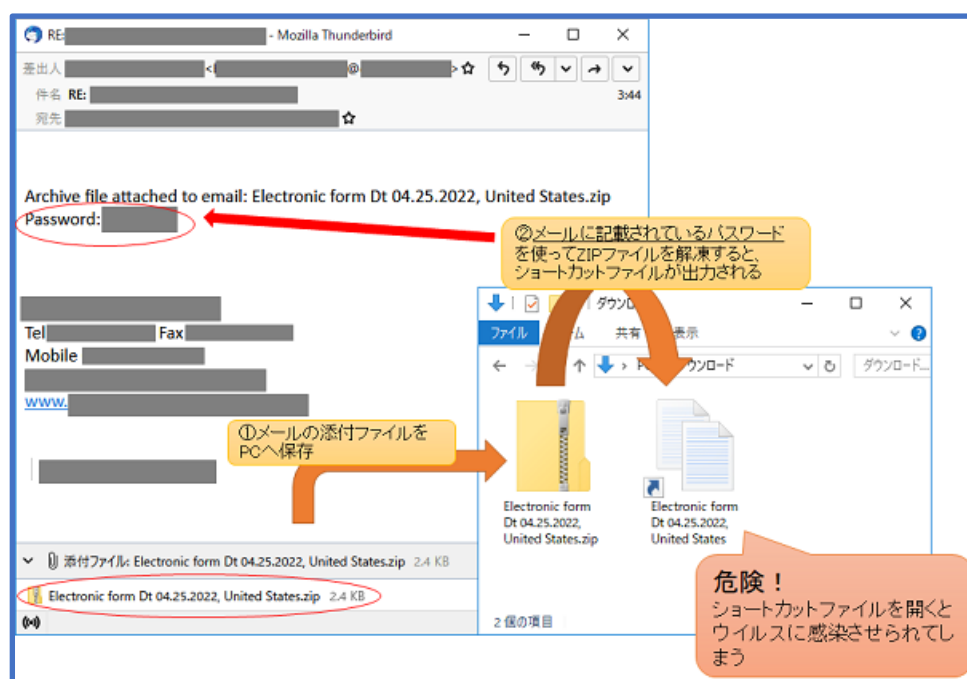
RE: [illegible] - Mozilla Thunderbird

差出人 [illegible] <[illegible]@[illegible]> ☆

件名 RE: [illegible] 3:44

宛先 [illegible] ☆

Archive file attached to email: Electronic form Dt 04.25.2022, United States.zip
Password: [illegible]

②メールに記載されているパスワードを使ってZIPファイルを解凍すると、ショートカットファイルが出力される

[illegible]
Tel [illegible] Fax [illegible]
Mobile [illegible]
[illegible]
www.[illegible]

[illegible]

①メールの添付ファイルをPCへ保存

ダウンロ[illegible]
ファイル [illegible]ム 共有 表示
PC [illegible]ウンロード
ダウンロード...

Electronic form Dt 04.25.2022, United States.zip

Electronic form Dt 04.25.2022, United States

2 個の項目

添付ファイル: Electronic form Dt 04.25.2022, United States.zip 2.4 KB

Electronic form Dt 04.25.2022, United States.zip 2.4 KB

危険！
ショートカットファイルを開くとウイルスに感染させられてしまう